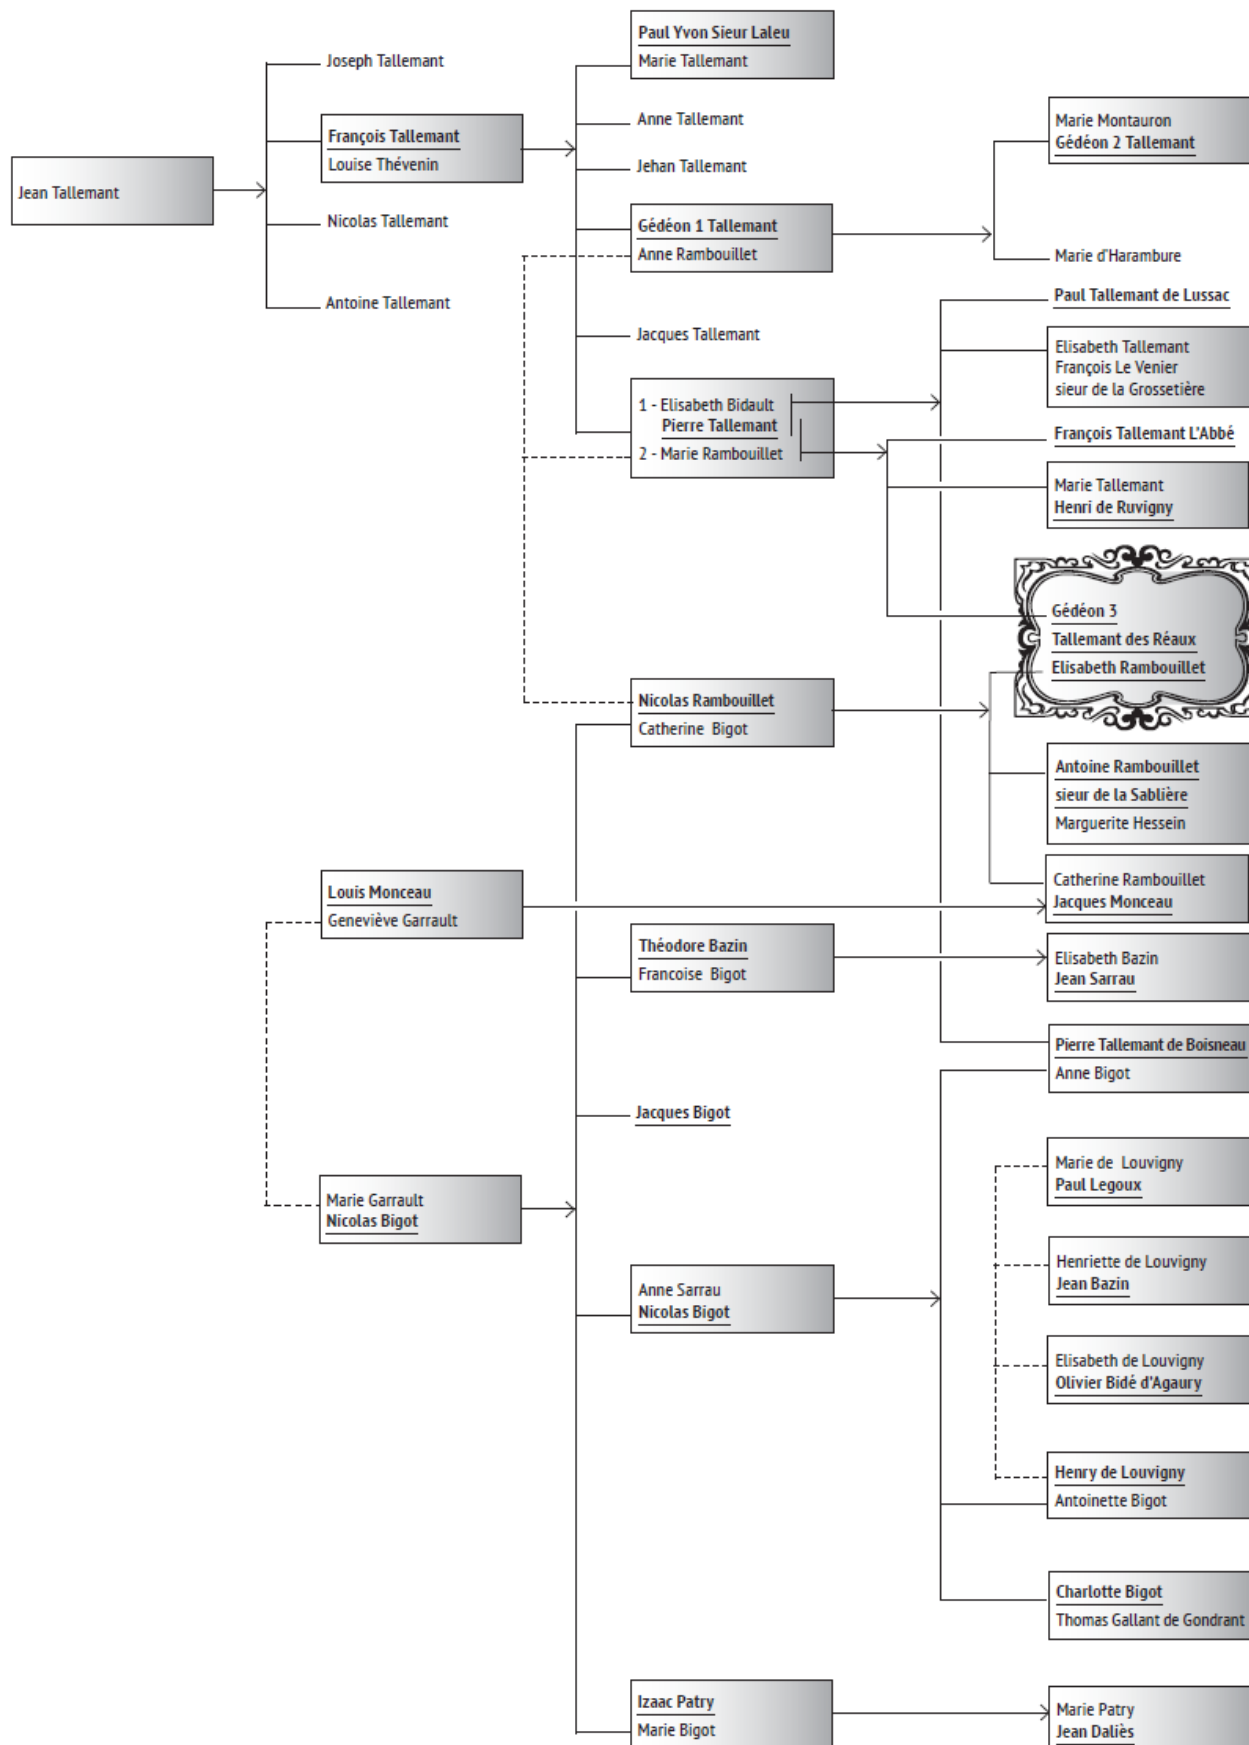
Jean Tallemant

Joseph Tallemant

François Tallemant
Louise Thévenin

Nicolas Tallemant

Antoine Tallemant

Paul Yvon Sieur Laleu
Marie Tallemant

Anne Tallemant

Jehan Tallemant

Gédéon 1 Tallemant
Anne Rambouillet

Jacques Tallemant

1 - Elisabeth Bidault
Pierre Tallemant
2 - Marie Rambouillet

Marie Montauron
Gédéon 2 Tallemant

Marie d'Harambure

Paul Tallemant de Lussac

Elisabeth Tallemant
François Le Venier
sieur de la Grossetière

François Tallemant L'Abbé

Marie Tallemant
Henri de Ruvigny

Gédéon 3
Tallemant des Réaux
Elisabeth Rambouillet

Nicolas Rambouillet
Catherine Bigot

Antoine Rambouillet
sieur de la Sablière
Marguerite Hessein

Louis Monceau
Geneviève Garrault

Catherine Rambouillet
Jacques Monceau

Théodore Bazin
Francoise Bigot

Elisabeth Bazin
Jean Sarrau

Pierre Tallemant de Boisneau
Anne Bigot

Jacques Bigot

Marie de Louvigny
Paul Legoux

Marie Garrault
Nicolas Bigot

Henriette de Louvigny
Jean Bazin

Anne Sarrau
Nicolas Bigot

Elisabeth de Louvigny
Olivier Bidé d'Agaury

Henry de Louvigny
Antoinette Bigot

Charlotte Bigot
Thomas Gallant de Gondrant

Izaac Patry
Marie Bigot

Marie Patry
Jean Daliès